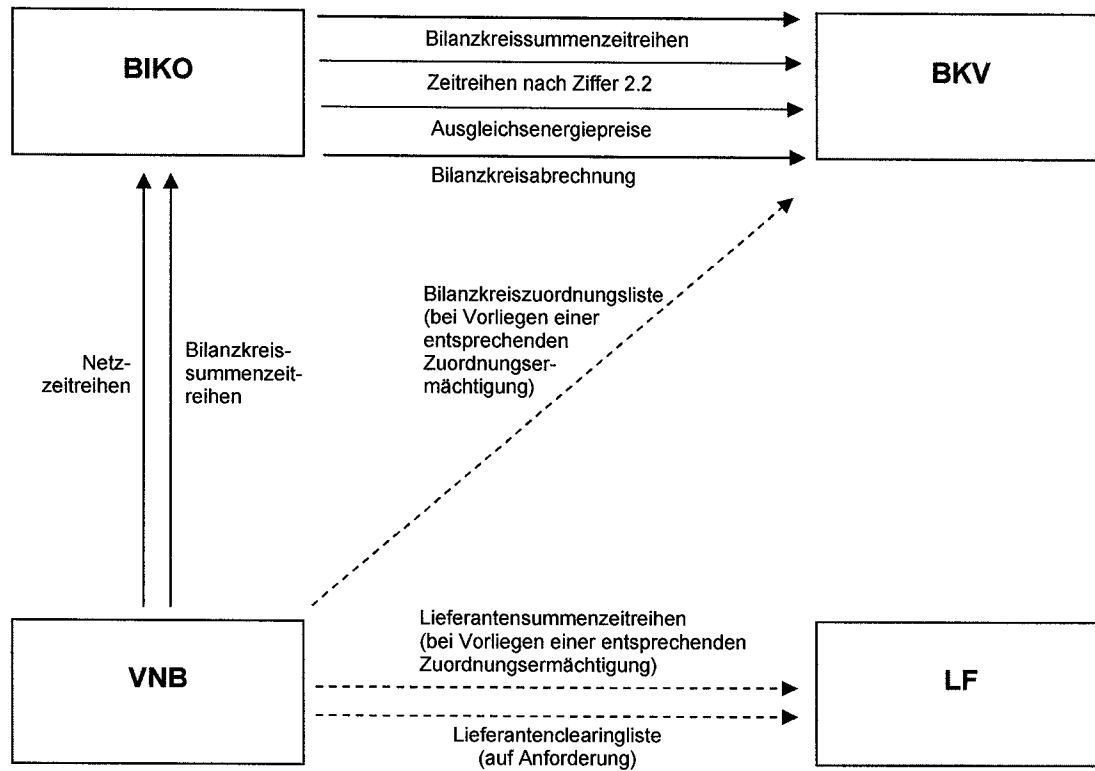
BIKO

Bilanzkreissummenzeitreihen

Zeitreihen nach Ziffer 2.2

Ausgleichsenergiepreise

Bilanzkreisabrechnung

BKV

Netzzeitreihen

Bilanzkreissummenzeitreihen

Bilanzkreiszuordnungsliste (bei Vorliegen einer entsprechenden Zuordnungsermächtigung)

VNB

Lieferantensummenzeitreihen (bei Vorliegen einer entsprechenden Zuordnungsermächtigung)

Lieferantenclearingliste (auf Anforderung)

LF